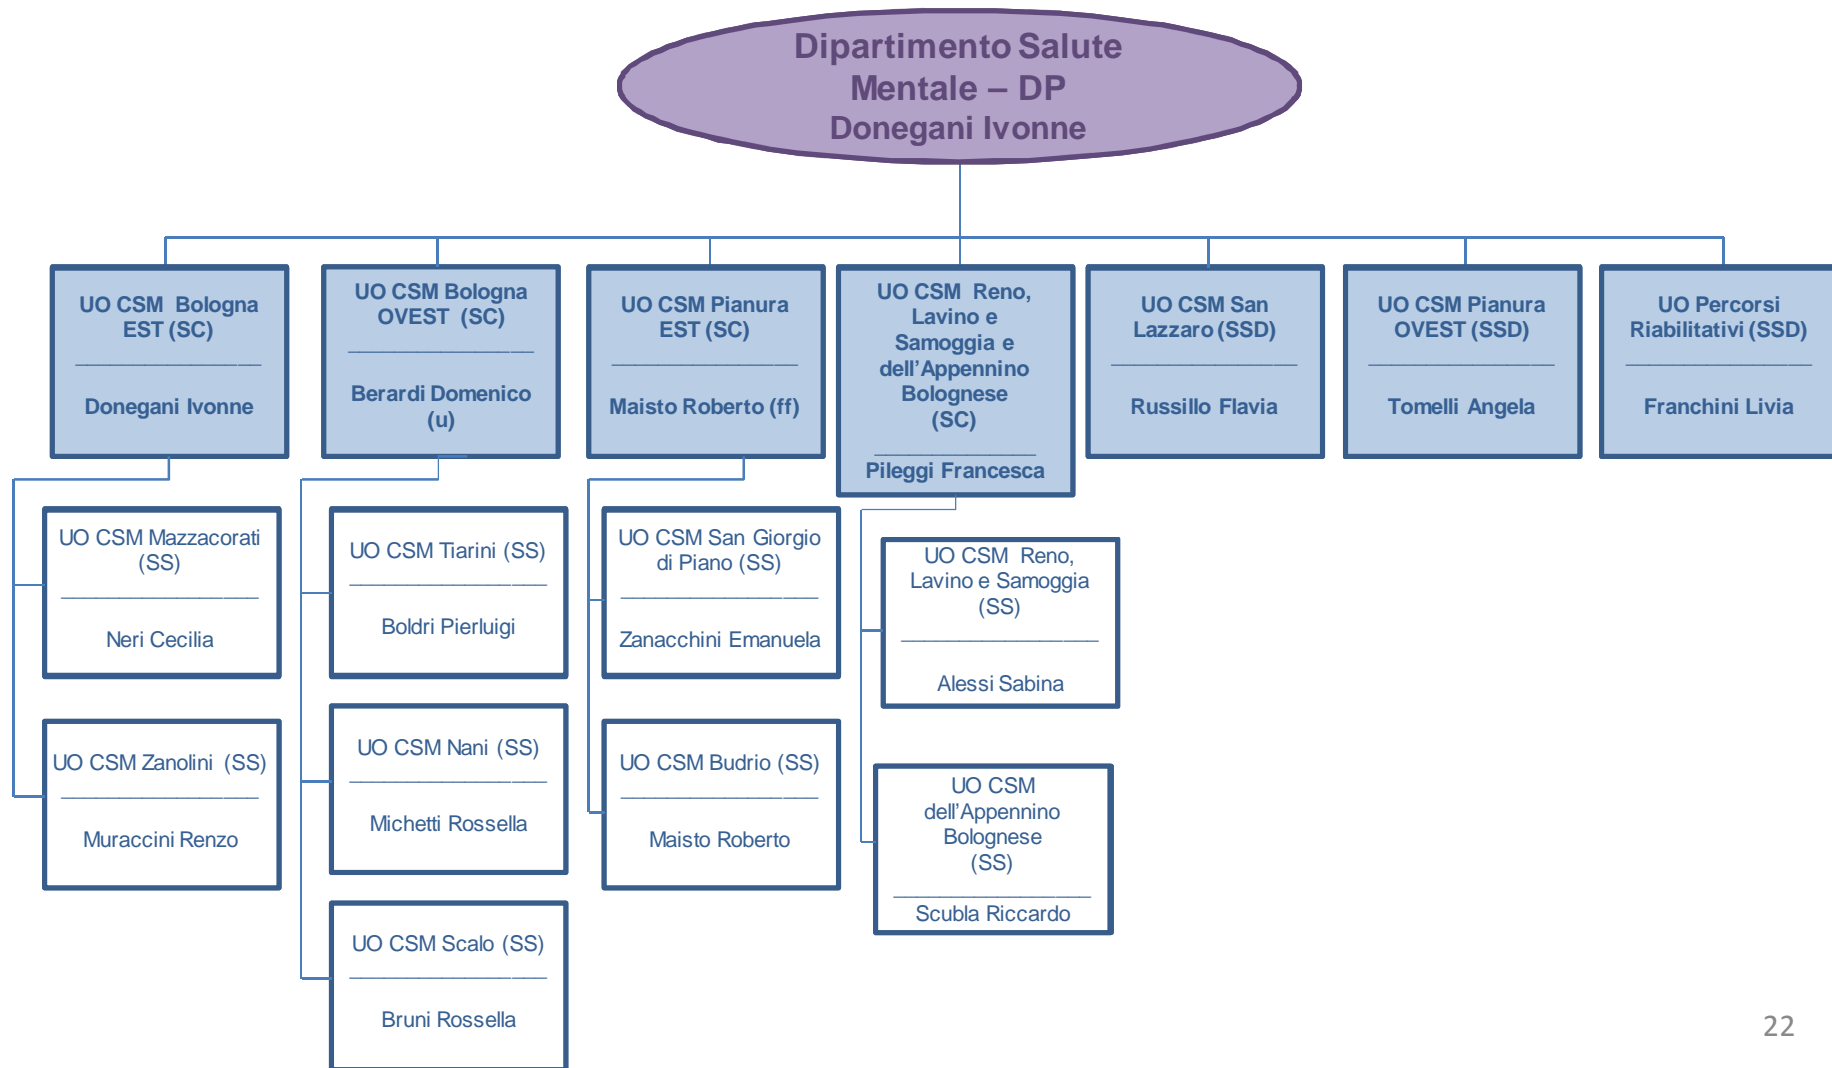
Dipartimento Salute Mentale – DP
Donegani Ivonne

UO CSM Bologna EST (SC)
Donegani Ivonne

UO CSM Mazzacorati (SS)
Neri Cecilia

UO CSM Zanolini (SS)
Muraccini Renzo

UO CSM Bologna OVEST (SC)
Berardi Domenico (u)

UO CSM Tiarini (SS)
Boldri Pierluigi

UO CSM Nani (SS)
Michetti Rossella

UO CSM Scalo (SS)
Bruni Rossella

UO CSM Pianura EST (SC)
Maisto Roberto (ff)

UO CSM San Giorgio di Piano (SS)
Zanacchini Emanuela

UO CSM Budrio (SS)
Maisto Roberto

UO CSM Reno, Lavino e Samoggia e dell'Appennino Bolognese (SC)
Pileggi Francesca

UO CSM Reno, Lavino e Samoggia (SS)
Alessi Sabina

UO CSM dell'Appennino Bolognese (SS)
Scubla Riccardo

UO CSM San Lazzaro (SSD)
Russillo Flavia

UO CSM Pianura OVEST (SSD)
Tomelli Angela

UO Percorsi Riabilitativi (SSD)
Franchini Livia

22